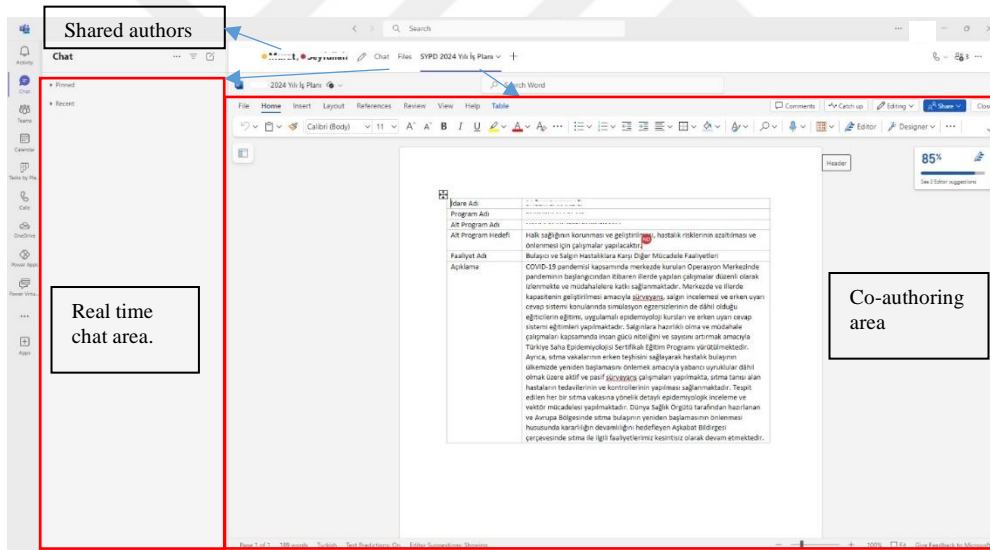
Shared authors

Search

Chat

Activity

Chat

Teams

Calendar

Tasks by Pla

Calls

OneDrive

Power Apps

Power Virtu...

...

Apps

Pinned

Recent

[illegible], Seyfullah

Chat Files SYPD 2024 Yılı İş Planı

2024 Yılı İş Planı

Search Word

File Home Insert Layout References Review View Help Table

Comments Catch up Editing Share Close

Calibri (Body) 11 Editor Designer

Header

85%

See 2 Editor suggestions

| İdare Adı | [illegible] |
|---|---|
| Program Adı | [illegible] |
| Alt Program Adı | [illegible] |
| Alt Program Hedefi | Halk sağlığının korunması ve geliştirilmesi, hastalık risklerinin azaltılması ve önlenmesi için çalışmalar yapılacaktır. |
| Faaliyet Adı | Bulaşıcı ve Salgın Hastalıklara Karşı Diğer Mücadele Faaliyetleri |
| Açıklama | COVID-19 pandemisi kapsamında merkezde kurulan Operasyon Merkezinde pandeminin başlangıcından itibaren ilerde yapılan çalışmalar düzenli olarak izlenmekte ve müdahalelere katkı sağlanmaktadır. Merkezde ve illerde kapasitenin geliştirilmesi amacıyla sürveyans, salgın incelemesi ve erken uyarı cevap sistemi konularında simülasyon egzersizlerinin de dâhil olduğu eğiticilerin eğitimi, uygulamalı epidemiyoloji kursları ve erken uyarı cevap sistemi eğitimleri yapılmaktadır. Salgınlara hazırlıklı olma ve müdahale çalışmaları kapsamında insan gücü niteliğini ve sayısını artırmak amacıyla Türkiye Saha Epidemiyolojisi Sertifikalı Eğitim Programı yürütülmektedir. Ayrıca, sıtma vakalarının erken teşhisini sağlayarak hastalık bulaşının ülkemizde yeniden başlamasını önlemek amacıyla yabancı uyruklular dâhil olmak üzere aktif ve pasif sürveyans çalışmaları yapılmakta, sıtma tanısı alan hastaların tedavilerinin ve kontrollerinin yapılması sağlanmaktadır. Tespit edilen her bir sıtma vakasına yönelik detaylı epidemiyolojik inceleme ve vektör mücadelesi yapılmaktadır. Dünya Sağlık Örgütü tarafından hazırlanan ve Avrupa Bölgesinde sıtma bulaşının yeniden başlamasının önlenmesi hususunda kararlılığın devamlılığını hedefleyen Aşkabat Bildirgesi çerçevesinde sıtma ile ilgili faaliyetlerimiz kesintisiz olarak devam etmektedir. |

Real time chat area.

Co-authoring area

Page 1 of 7 189 words Turkish Text Predictions: On Editor Suggestions: Showing

100% Fit Give Feedback to Microsoft